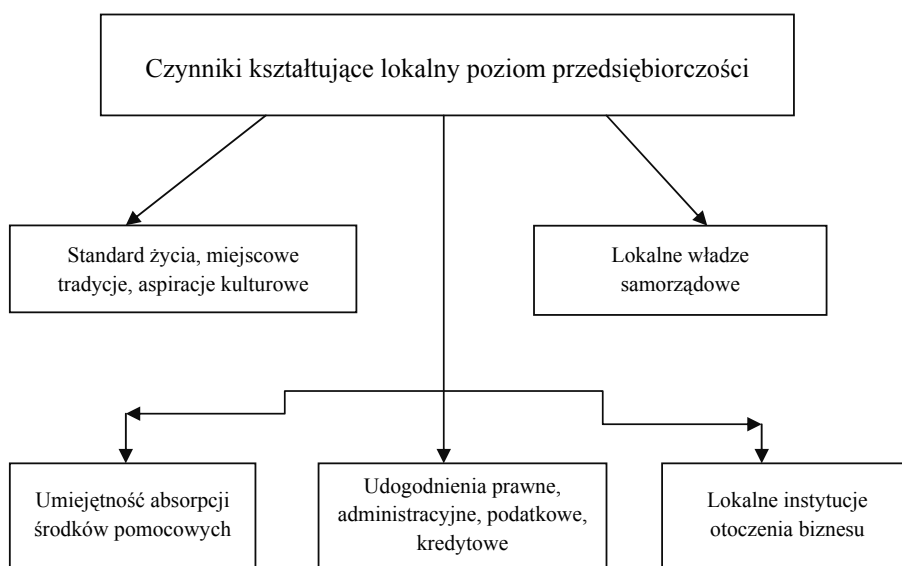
Czynniki kształtujące lokalny poziom przedsiębiorczości

Standard życia, miejscowe tradycje, aspiracje kulturowe

Lokalne władze samorządowe

Umiejętność absorpcji środków pomocowych

Udogodnienia prawne, administracyjne, podatkowe, kredytowe

Lokalne instytucje otoczenia biznesu